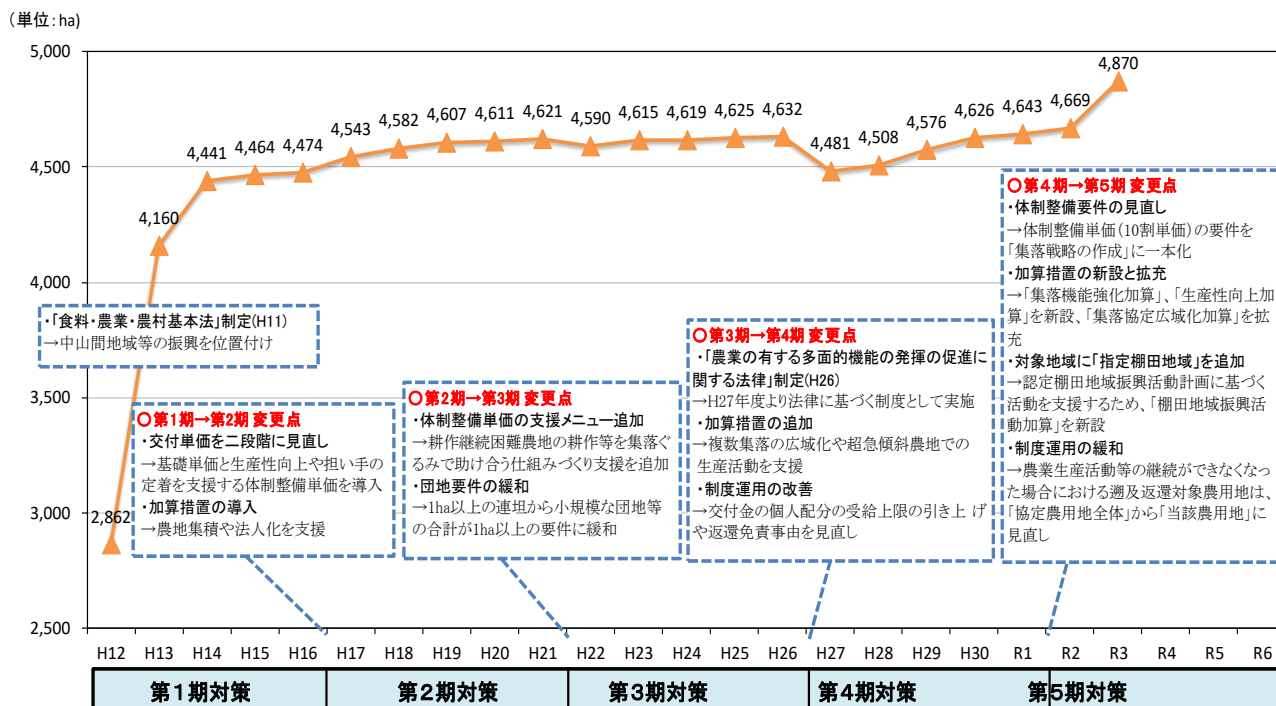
（単位：ha）

5,000
4,500
4,000
3,500
3,000
2,500

2,862
4,160
4,441
4,464
4,474
4,543
4,582
4,607
4,611
4,621
4,590
4,615
4,619
4,625
4,632
4,481
4,508
4,576
4,626
4,643
4,669
4,870

・「食料・農業・農村基本法」制定(H11)
→中山間地域等の振興を位置付け

○第１期→第２期 変更点
・交付単価を二段階に見直し
→基礎単価と生産性向上や担い手の定着を支援する体制整備単価を導入
・加算措置の導入
→農地集積や法人化を支援

○第２期→第３期 変更点
・体制整備単価の支援メニュー追加
→耕作継続困難農地の耕作等を集落ぐるみで助け合う仕組みづくり支援を追加
・団地要件の緩和
→1ha以上の連坦から小規模な団地等の合計が1ha以上の要件に緩和

○第３期→第４期 変更点
・「農業の有する多面的機能の発揮の促進に関する法律」制定(H26)
→H27年度より法律に基づく制度として実施
・加算措置の追加
→複数集落の広域化や超急傾斜農地での生産活動を支援
・制度運用の改善
→交付金の個人配分の受給上限の引き上 げや返還免責事由を見直し

○第４期→第５期 変更点
・体制整備要件の見直し
→体制整備単価（10割単価）の要件を「集落戦略の作成」に一本化
・加算措置の新設と拡充
→「集落機能強化加算」、「生産性向上加算」を新設、「集落協定広域化加算」を拡充
・対象地域に「指定棚田地域」を追加
→認定棚田地域振興活動計画に基づく活動を支援するため、「棚田地域振興活動加算」を新設
・制度運用の緩和
→農業生産活動等の継続ができなくなった場合における遡及返還対象農用地は、「協定農用地全体」から「当該農用地」に見直し

H12 H13 H14 H15 H16 H17 H18 H19 H20 H21 H22 H23 H24 H25 H26 H27 H28 H29 H30 R1 R2 R3 R4 R5 R6

第１期対策
第２期対策
第３期対策
第４期対策
第５期対策